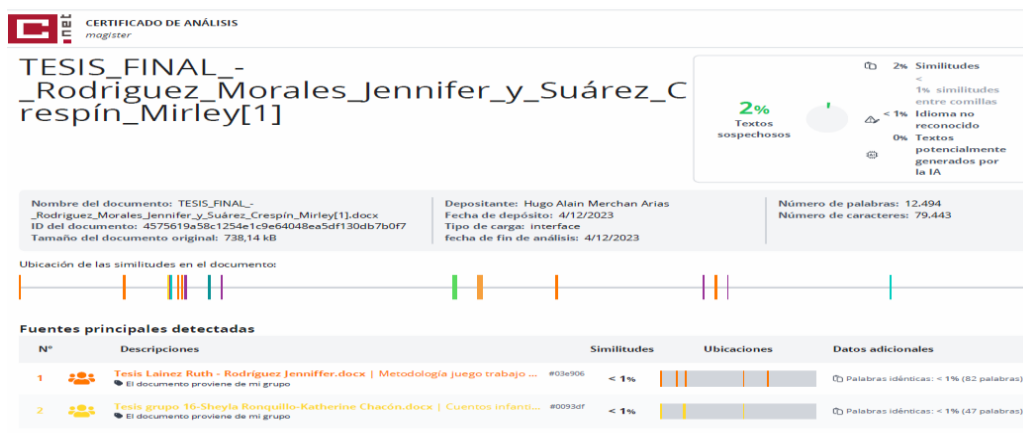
C .net

CERTIFICADO DE ANÁLISIS
magister

TESIS_FINAL_-_Rodriguez_Morales_Jennifer_y_Suárez_Crespín_Mirley[1]

2% Textos sospechosos

2% Similitudes
< 1% similitudes entre comillas
< 1% Idioma no reconocido
0% Textos potencialmente generados por la IA

Nombre del documento: TESIS_FINAL_-_Rodriguez_Morales_Jennifer_y_Suárez_Crespín_Mirley[1].docx
ID del documento: 4575619a58c1254e1c9e64048ea5df130db7b0f7
Tamaño del documento original: 738,14 kB

Depositante: Hugo Alain Merchan Arias
Fecha de depósito: 4/12/2023
Tipo de carga: interface
fecha de fin de análisis: 4/12/2023

Número de palabras: 12.494
Número de caracteres: 79.443

Ubicación de las similitudes en el documento:

Fuentes principales detectadas

| N° | Descripciones | Similitudes | Ubicaciones | Datos adicionales |
|---|---|---|---|---|
| 1 | Tesis Lainez Ruth - Rodríguez Jenniffer.docx \| Metodología juego trabajo ... #03e906 El documento proviene de mi grupo | < 1% | | Palabras idénticas: < 1% (82 palabras) |
| 2 | Tesis grupo 16-Sheyla Ronquillo-Katherine Chacón.docx \| Cuentos infano... #0093df El documento proviene de mi grupo | < 1% | | Palabras idénticas: < 1% (47 palabras) |